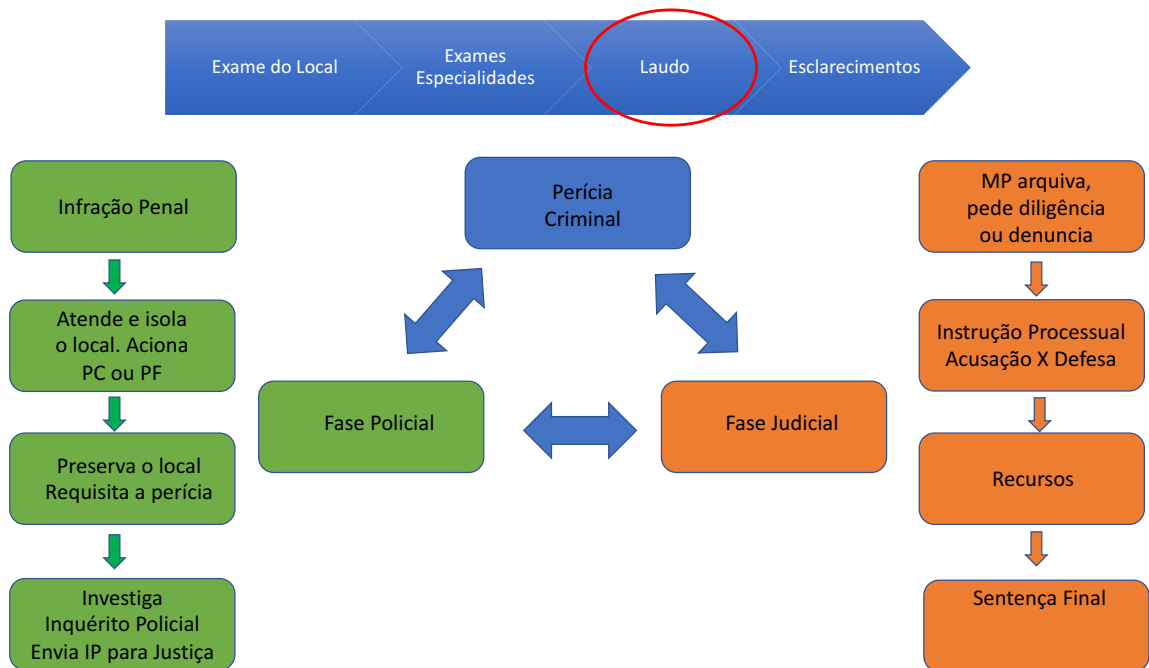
Exame do Local
Exames Especialidades
Laudo
Esclarecimentos

Infração Penal

Atende e isola o local. Aciona PC ou PF

Preserva o local Requisita a perícia

Investiga Inquérito Policial Envia IP para Justiça

Perícia Criminal

Fase Policial

Fase Judicial

MP arquiva, pede diligência ou denuncia

Instrução Processual Acusação X Defesa

Recursos

Sentença Final